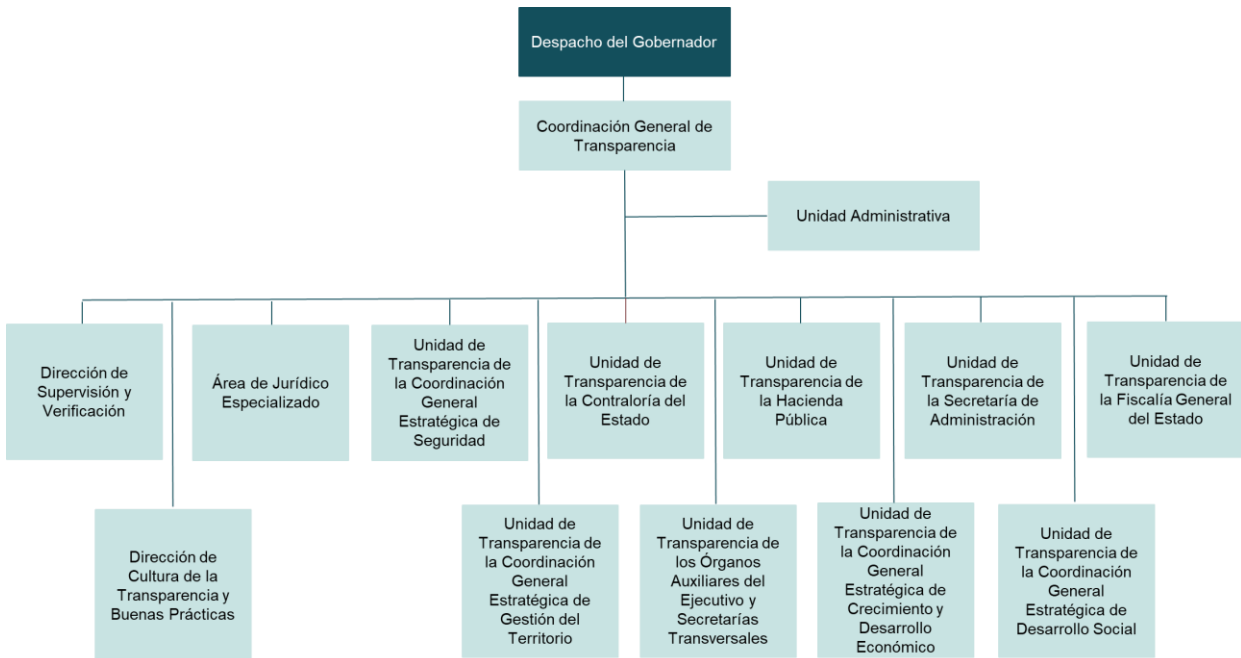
Despacho del Gobernador

Coordinación General de Transparencia

Unidad Administrativa

Dirección de Supervisión y Verificación

Área de Jurídico Especializado

Unidad de Transparencia de la Coordinación General Estratégica de Seguridad

Unidad de Transparencia de la Contraloría del Estado

Unidad de Transparencia de la Hacienda Pública

Unidad de Transparencia de la Secretaría de Administración

Unidad de Transparencia de la Fiscalía General del Estado

Dirección de Cultura de la Transparencia y Buenas Prácticas

Unidad de Transparencia de la Coordinación General Estratégica de Gestión del Territorio

Unidad de Transparencia de los Órganos Auxiliares del Ejecutivo y Secretarías Transversales

Unidad de Transparencia de la Coordinación General Estratégica de Crecimiento y Desarrollo Económico

Unidad de Transparencia de la Coordinación General Estratégica de Desarrollo Social